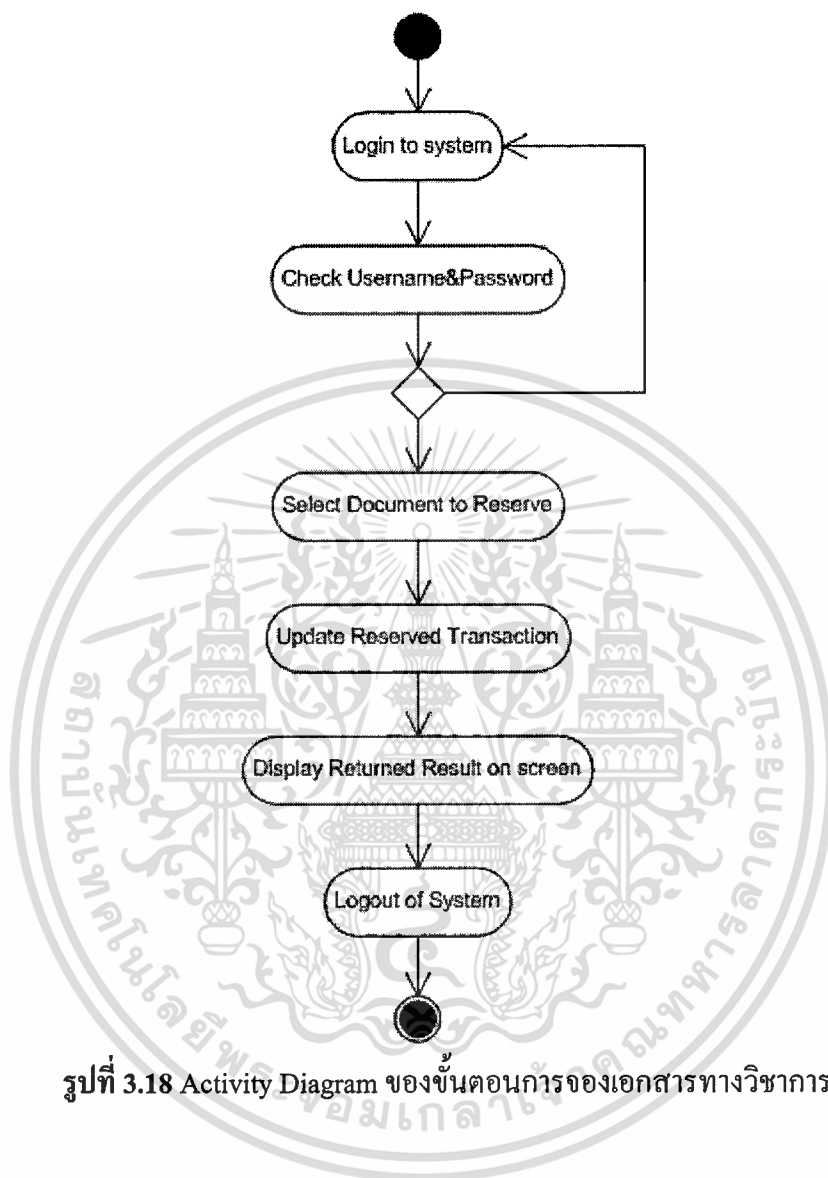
Login to system

Check Username&Password

Select Document to Reserve

Update Reserved Transaction

Display Returned Result on screen

Logout of System

สถาบันเทคโนโลยีพระจอมเกล้าเจ้าคุณทหารลาดกระบัง

รูปที่ 3.18 Activity Diagram ของขั้นตอนการจองเอกสารทางวิชาการ